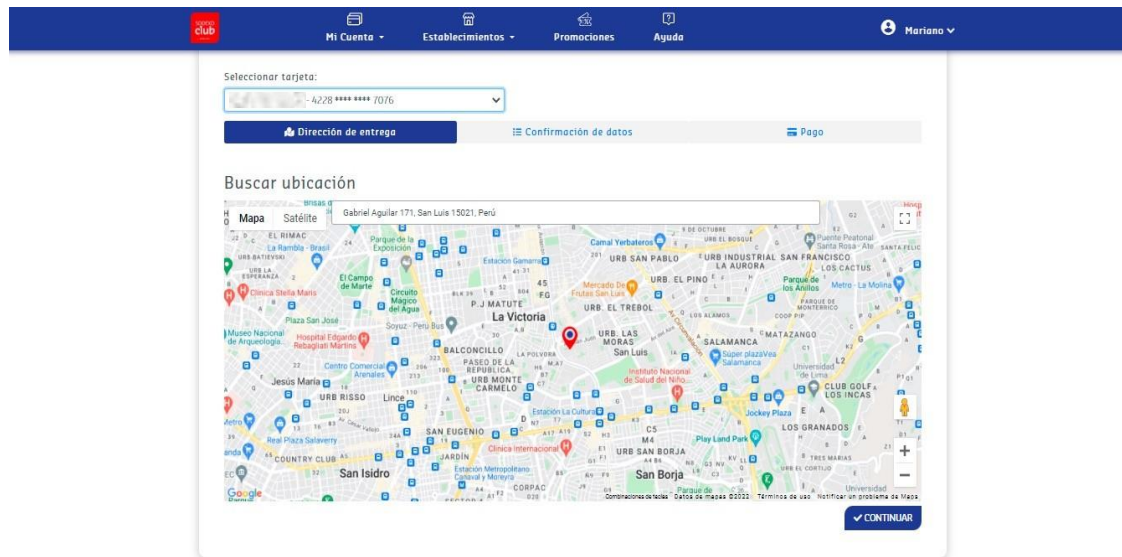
club

Mi Cuenta ▾ Establecimientos ▾ Promociones Ayuda

Mariano ▾

Seleccionar tarjeta:

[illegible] - 4228 **** **** 7076

Dirección de entrega | Confirmación de datos | Pago

Buscar ubicación

Mapa Satélite

Gabriel Aguilar 171, San Luis 15021, Perú

EL RIMAC
La Rambla - Brasil
Parque de la Exposición
Camal Yerbateros
URB SAN PABLO
URB INDUSTRIAL SAN FRANCISCO
LA AURORA
LOS CACTUS
Puente Peatonal Santa Rosa - Ate
SANTA FELICIA
El Campo de Marte
Circuito Mágico del Agua
Estación Gamarra
Clínica Stella Maris
Mercado de Frutas San Luis
URB. EL PINO
Parque de los Anillos
Metro - La Molina
P.J MATUTE
URB. EL TREBOL
LOS ALAMOS
PARQUE DE MONTERRICO
COOP PIP
Plaza San José
La Victoria
Museo Nacional de Arqueología
Soyuz - Perú Bus
Hospital Edgardo Rebagliati Martins
BALCONCILLO
URB. LAS MORAS
San Luis
MATAZANGO
SALAMANCA
Súper plazaVea Salamanca
PASEO DE LA REPÚBLICA
URB MONTE CARMELO
Instituto Nacional de Salud del Niño
Universidad de Lima
CLUB GOLF LOS INCAS
Centro Comercial Arenales
Jesús María
URB RISSO
Lince
Estación La Cultura
Jockey Plaza
LOS GRANADOS
SAN EUGENIO
Real Plaza Salaverry
Clínica Internacional
URB SAN BORJA
Play Land Park
COUNTRY CLUB
JARDÍN
TRES MARIAS
URB EL CORTIJO
San Isidro
Estación Metropolitano Canaval y Moreyra
San Borja
CORPAC
Universidad
Google
Combinaciones de teclas Datos de mapas ©2022 Términos de uso Notificar un problema de Maps

✔ CONTINUAR